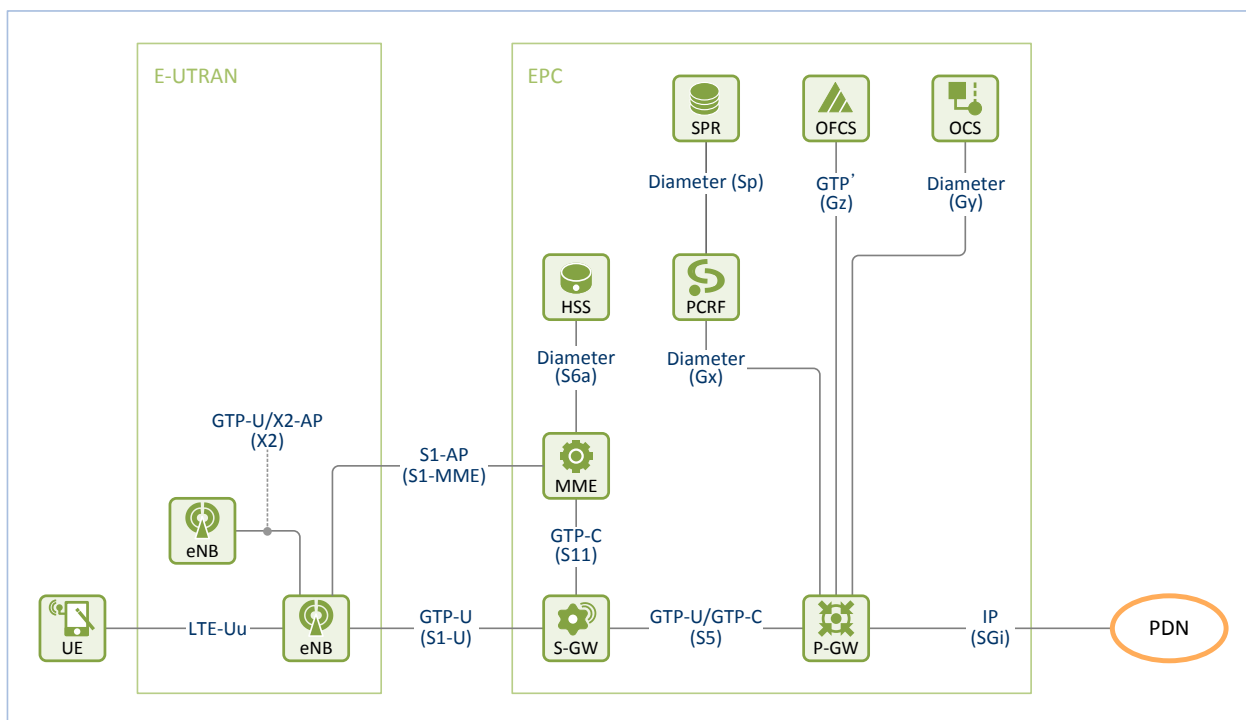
E-UTRAN

EPC

SPR

OFCS

OCS

Diameter (Sp)

GTP'
(Gz)

Diameter
(Gy)

HSS

PCRF

Diameter
(S6a)

Diameter
(Gx)

GTP-U/X2-AP
(X2)

S1-AP
(S1-MME)

MME

eNB

GTP-C
(S11)

UE

LTE-Uu

eNB

GTP-U
(S1-U)

S-GW

GTP-U/GTP-C
(S5)

P-GW

IP
(SGi)

PDN